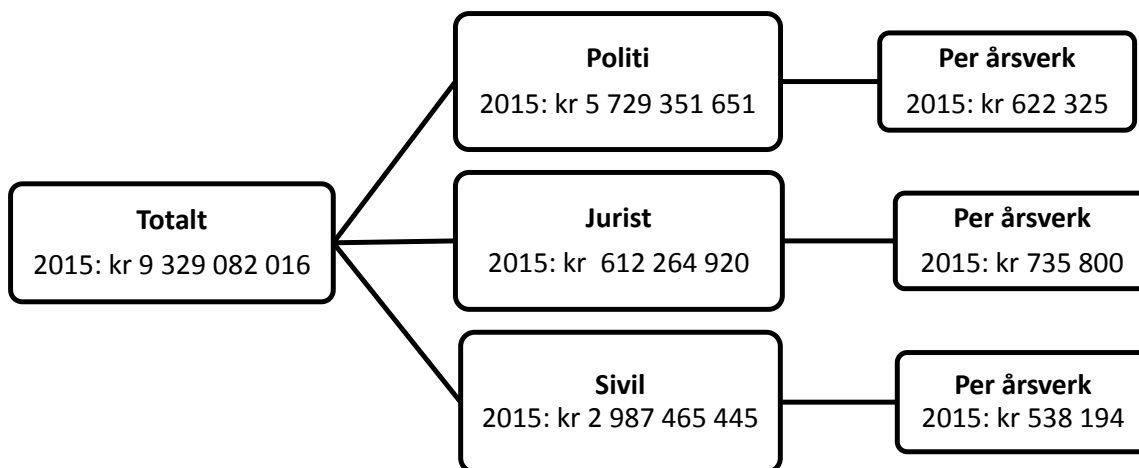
Totalt
2015: kr 9 329 082 016

Politi
2015: kr 5 729 351 651

Per årsverk
2015: kr 622 325

Jurist
2015: kr 612 264 920

Per årsverk
2015: kr 735 800

Sivil
2015: kr 2 987 465 445

Per årsverk
2015: kr 538 194